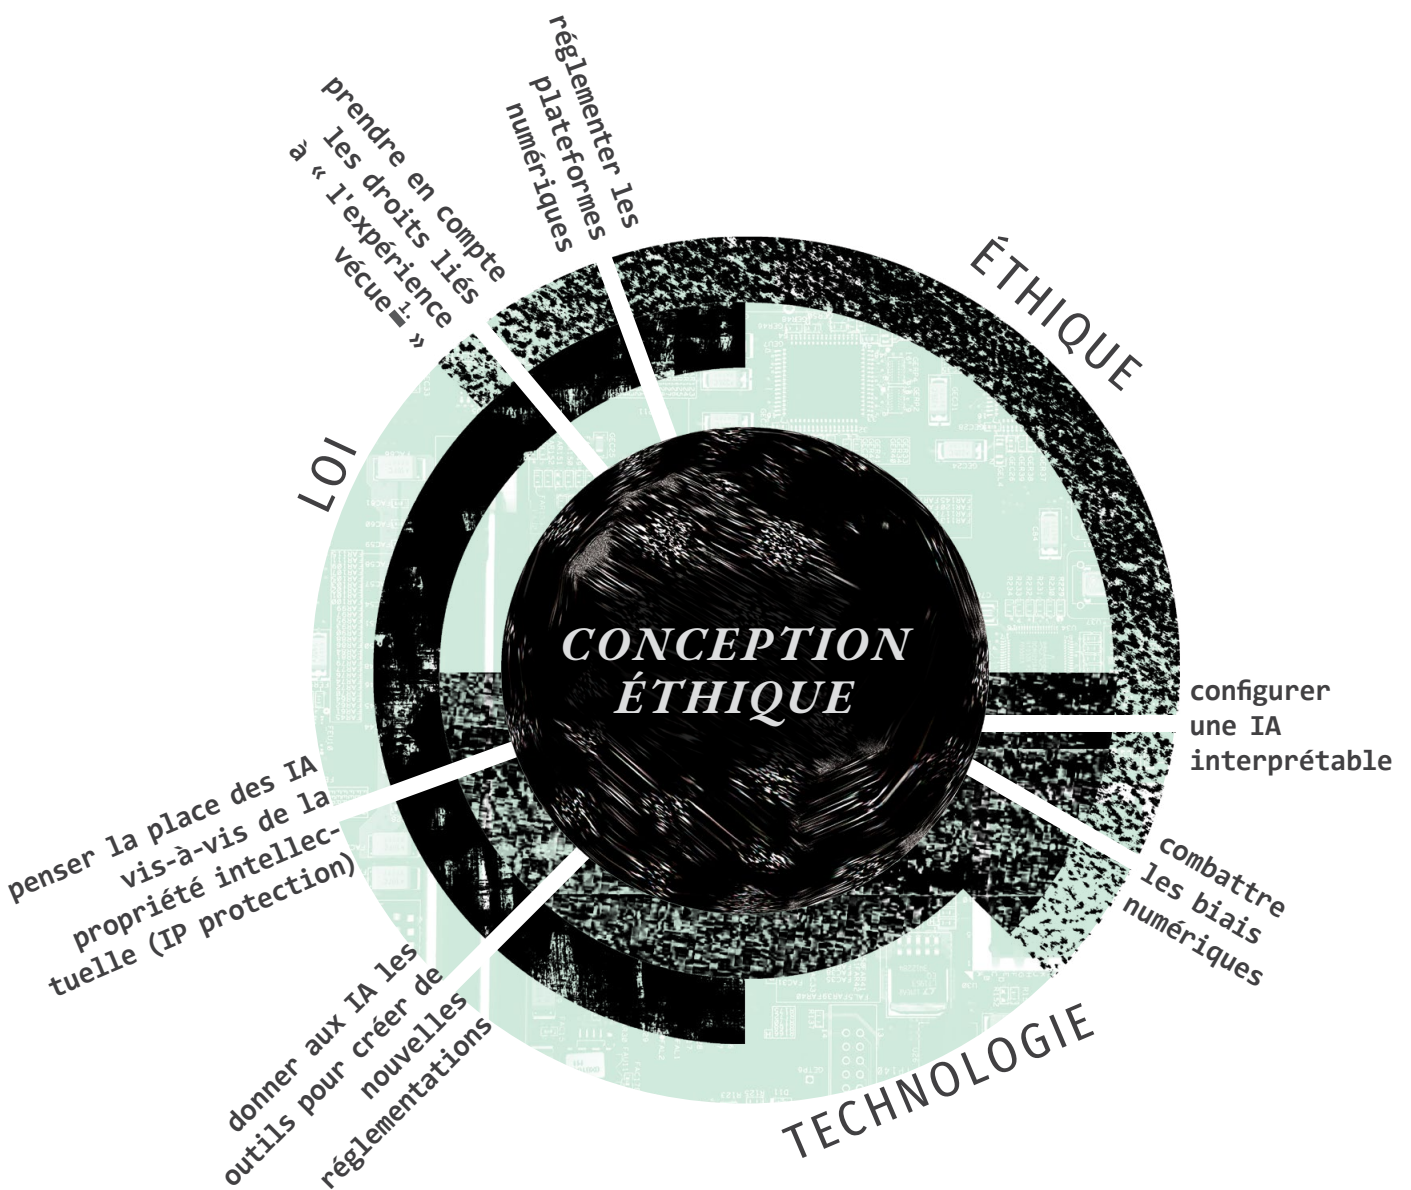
prendre en compte les droits liés à « l'expérience vécue¹ »

réglementer les plateformes numériques

ÉTHIQUE

LOI

CONCEPTION ÉTHIQUE

configurer une IA interprétable

combattre les biais numériques

TECHNOLOGIE

penser la place des IA vis-à-vis de la propriété intellectuelle (IP protection)

donner aux IA les outils pour créer de nouvelles réglementations